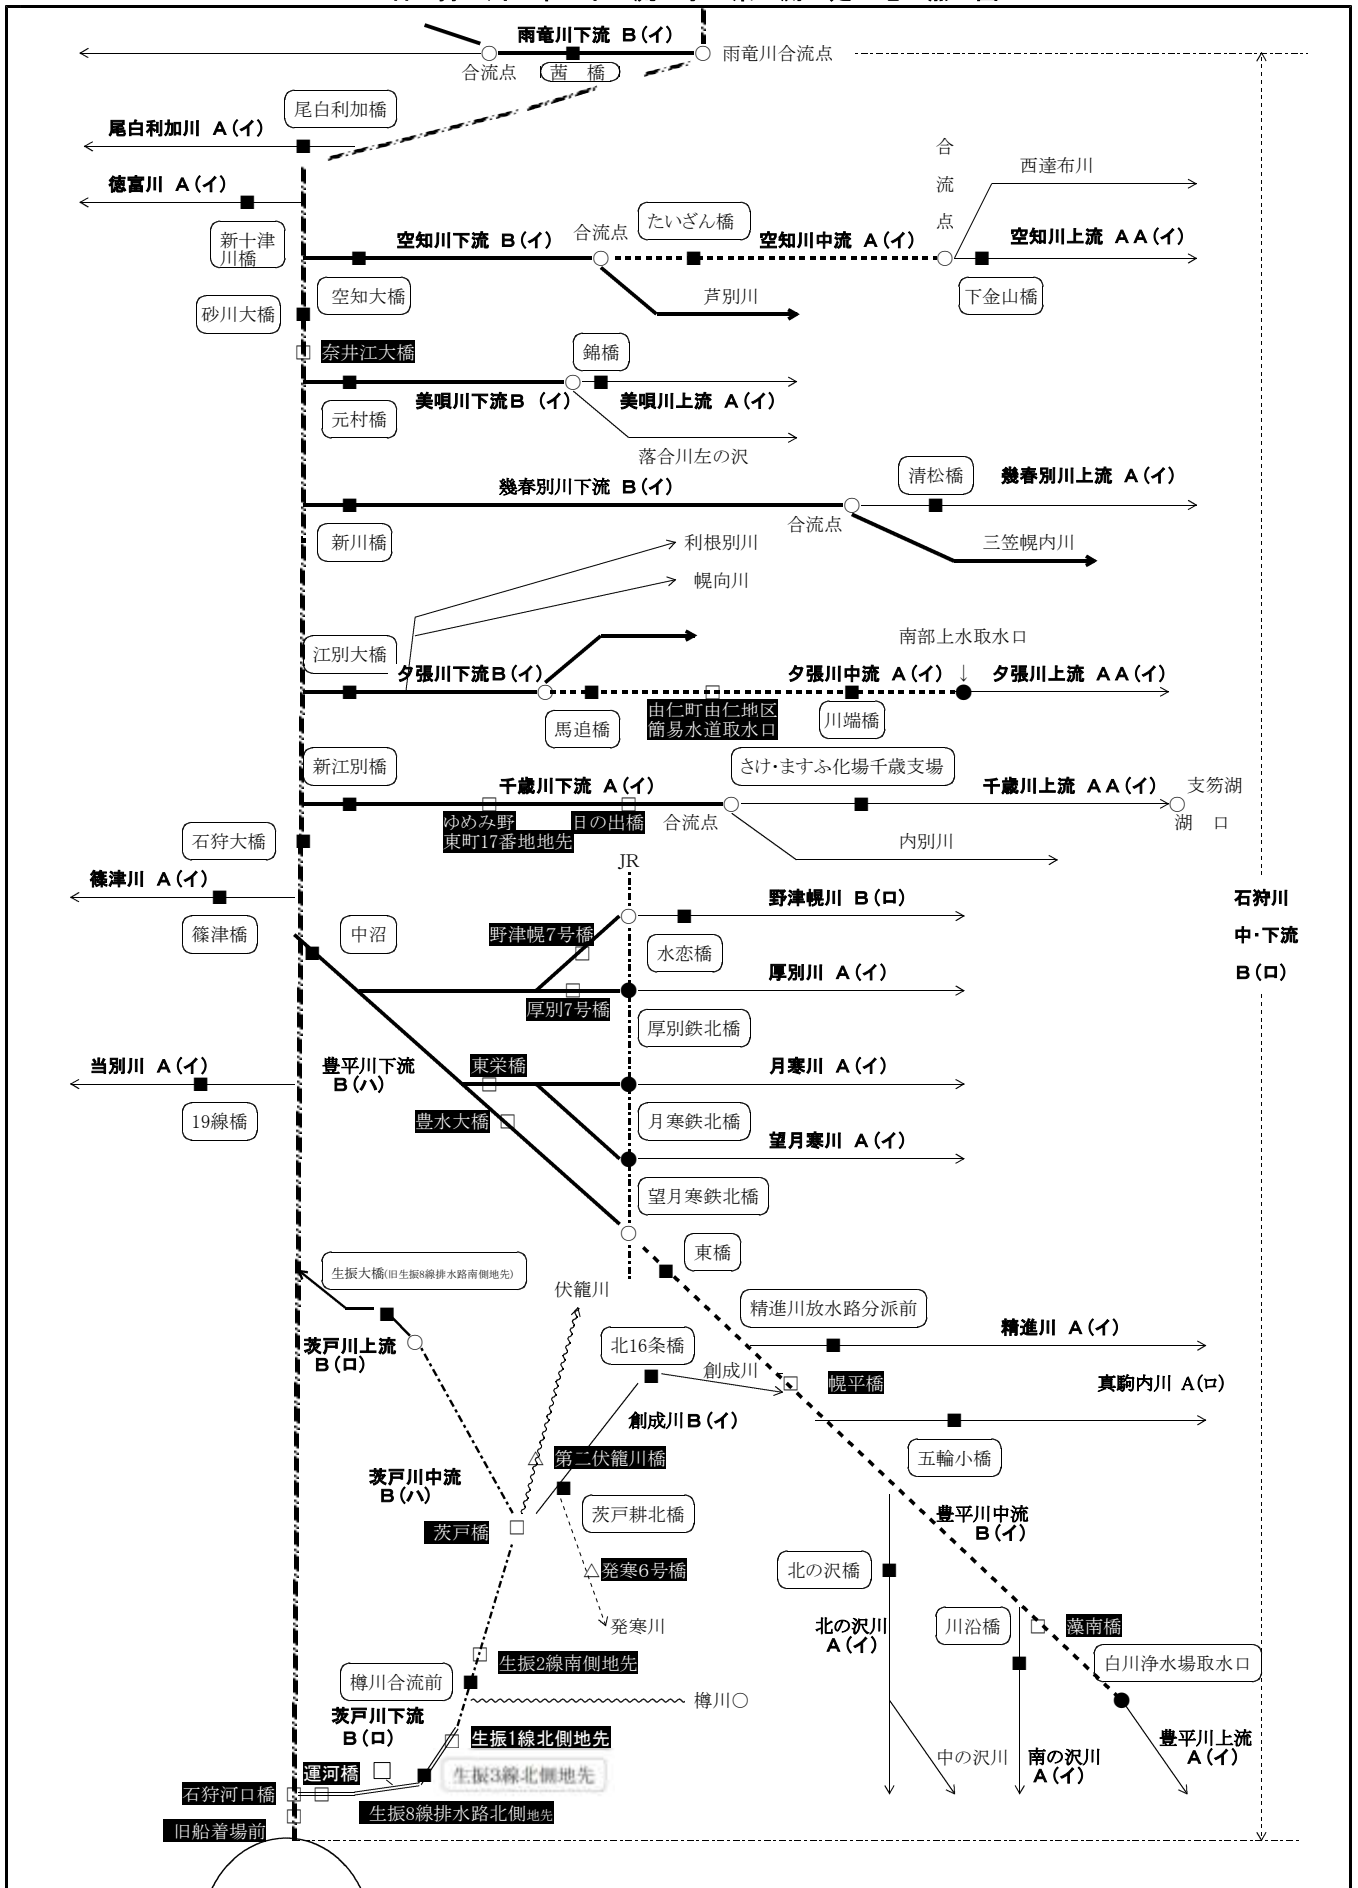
雨竜川下流 B(イ)
合流点
茜 橋
雨竜川合流点
尾白利加橋
尾白利加川 A(イ)
徳富川 A(イ)
合流点
西達布川
新十津川橋
空知川下流 B(イ)
合流点
たいざん橋
空知川中流 A(イ)
空知川上流 AA(イ)
空知大橋
芦別川
下金山橋
砂川大橋
奈井江大橋
錦橋
美唄川下流B (イ)
美唄川上流 A(イ)
元村橋
落合川左の沢
清松橋
幾春別川上流 A(イ)
幾春別川下流 B(イ)
合流点
新川橋
三笠幌内川
利根別川
幌向川
南部上水取水口
江別大橋
夕張川下流B(イ)
夕張川中流 A(イ)
夕張川上流 AA(イ)
馬追橋
由仁町由仁地区簡易水道取水口
川端橋
新江別橋
さけ・ますふ化場千歳支場
千歳川下流 A(イ)
千歳川上流 AA(イ)
支笏湖
ゆめみ野東町17番地地先
日の出橋
合流点
湖 口
石狩大橋
内別川
JR
篠津川 A(イ)
篠津橋
中沼
野津幌7号橋
野津幌川 B(ロ)
水恋橋
厚別川 A(イ)
厚別7号橋
厚別鉄北橋
石狩川中・下流B(ロ)
当別川 A(イ)
豊平川下流 B(ハ)
東栄橋
月寒川 A(イ)
19線橋
豊水大橋
月寒鉄北橋
望月寒川 A(イ)
望月寒鉄北橋
東橋
生振大橋(旧生振8線排水路南側地先)
伏籠川
精進川放水路分派前
精進川 A(イ)
茨戸川上流 B(ロ)
北16条橋
創成川
幌平橋
真駒内川 A(ロ)
創成川B(イ)
第二伏籠川橋
五輪小橋
茨戸川中流 B(ハ)
茨戸耕北橋
茨戸橋
豊平川中流 B(イ)
北の沢橋
発寒6号橋
北の沢川 A(イ)
川沿橋
藻南橋
発寒川
白川浄水場取水口
生振2線南側地先
樽川合流前
樽川○
茨戸川下流 B(ロ)
生振1線北側地先
豊平川上流 A(イ)
運河橋
生振3線北側地先
中の沢川
南の沢川 A(イ)
石狩河口橋
生振8線排水路北側地先
旧船着場前